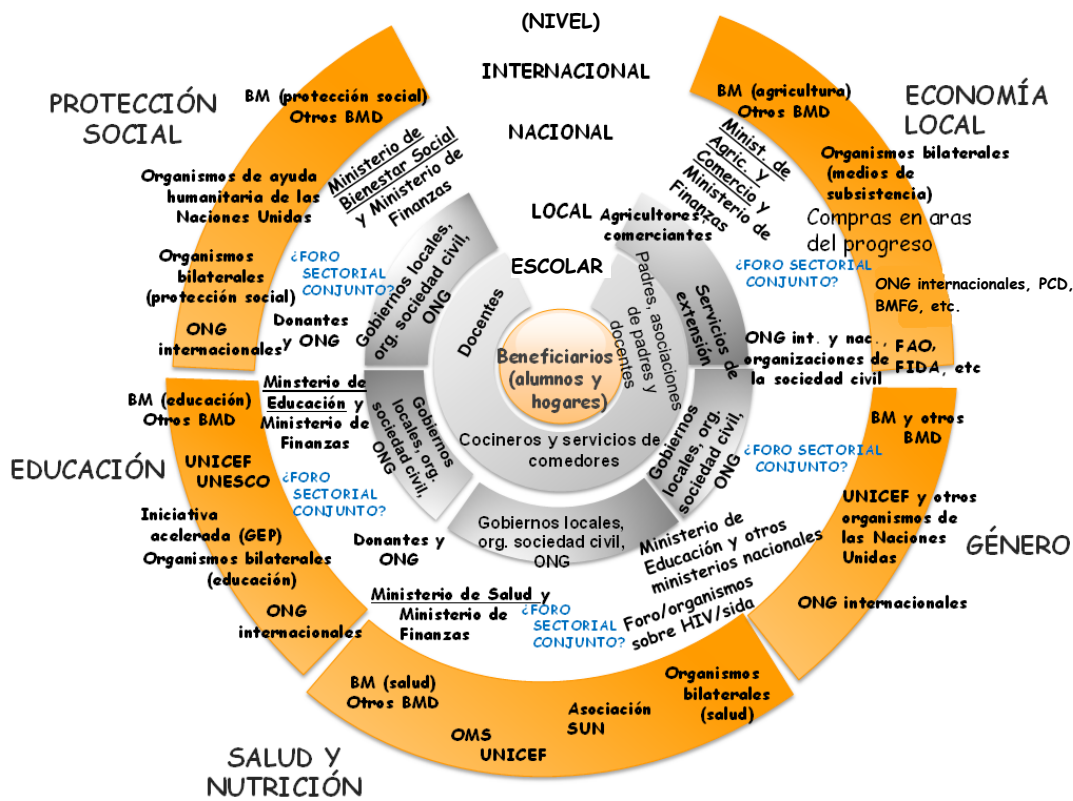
(NIVEL)

INTERNACIONAL

NACIONAL

LOCAL

ESCOLAR

PROTECCIÓN SOCIAL

BM (protección social) Otros BMD

Organismos de ayuda humanitaria de las Naciones Unidas

Organismos bilaterales (protección social)

ONG internacionales

Ministerio de Bienestar Social y Ministerio de Finanzas

¿FORO SECTORIAL CONJUNTO?

Donantes y ONG

Gobiernos locales, org. sociedad civil, ONG

Docentes

ECONOMÍA LOCAL

BM (agricultura) Otros BMD

Organismos bilaterales (medios de subsistencia)

Compras en aras del progreso

ONG internacionales, PCD, BMFG, etc.

Minist. de Agric. y Comercio y Ministerio de Finanzas

Agricultores/ comerciantes

¿FORO SECTORIAL CONJUNTO?

ONG int. y nac., organizaciones de la sociedad civil

FAO, FIDA, etc

Padres, asociaciones de padres y docentes

Servicios de extensión

Beneficiarios (alumnos y hogares)

Cocineros y servicios de comedores

EDUCACIÓN

BM (educación) Otros BMD

UNICEF UNESCO

Iniciativa acelerada (GEP) Organismos bilaterales (educación)

ONG internacionales

Minsterio de Educación y Ministerio de Finanzas

¿FORO SECTORIAL CONJUNTO?

Donantes y ONG

Gobiernos locales, org. sociedad civil, ONG

GÉNERO

BM y otros BMD

¿FORO SECTORIAL CONJUNTO?

UNICEF y otros organismos de las Naciones Unidas

ONG internacionales

Gobiernos locales, org. sociedad civil, ONG

Ministerio de Educación y otros ministerios nacionales

Gobiernos locales, org. sociedad civil, ONG

SALUD Y NUTRICIÓN

Ministerio de Salud y Ministerio de Finanzas

¿FORO SECTORIAL CONJUNTO?

Foro/organismos sobre HIV/sida

BM (salud) Otros BMD

OMS UNICEF

Asociación SUN

Organismos bilaterales (salud)